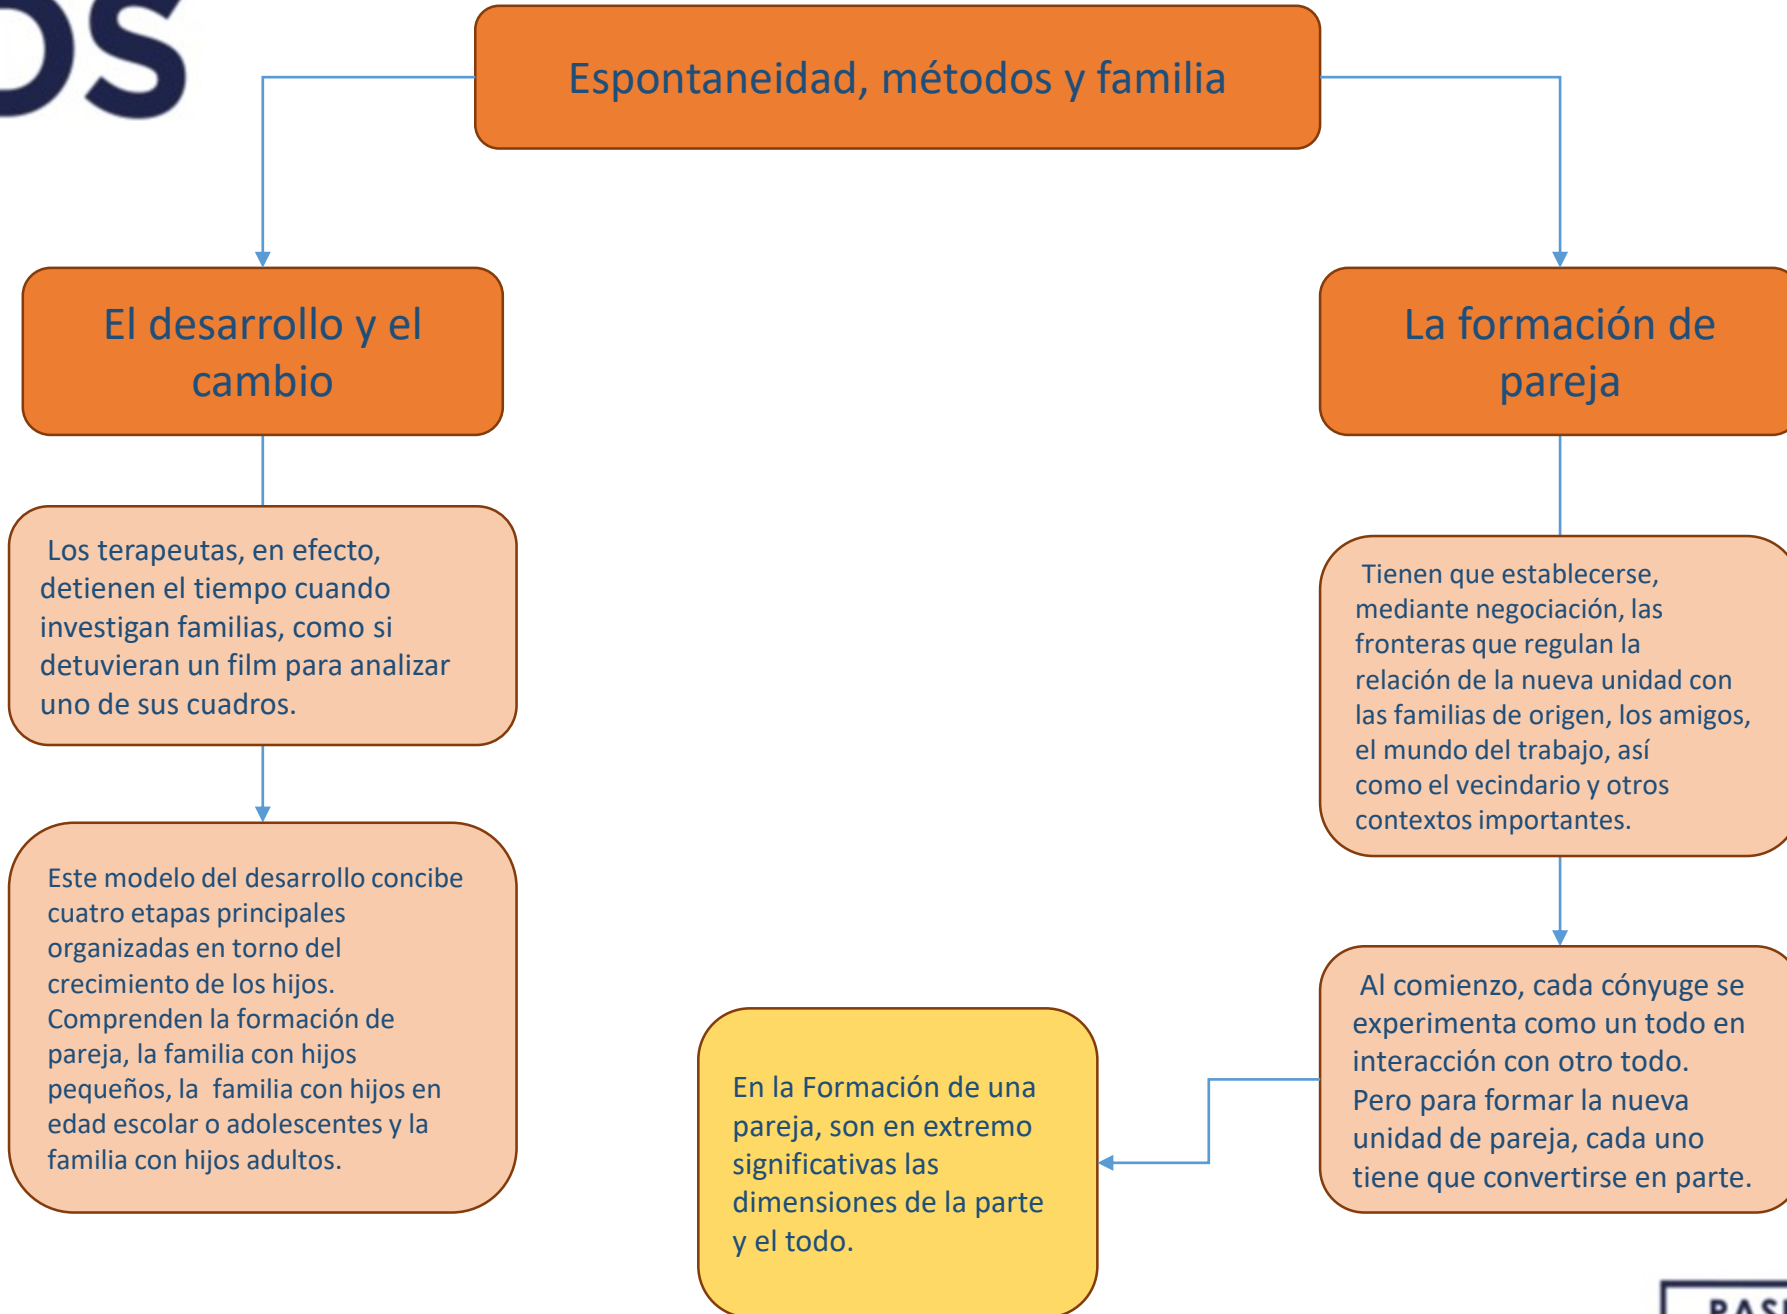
OS

Espontaneidad, métodos y familia

El desarrollo y el cambio

La formación de pareja

Los terapeutas, en efecto, detienen el tiempo cuando investigan familias, como si detuvieran un film para analizar uno de sus cuadros.

Este modelo del desarrollo concibe cuatro etapas principales organizadas en torno del crecimiento de los hijos. Comprenden la formación de pareja, la familia con hijos pequeños, la familia con hijos en edad escolar o adolescentes y la familia con hijos adultos.

Tienen que establecerse, mediante negociación, las fronteras que regulan la relación de la nueva unidad con las familias de origen, los amigos, el mundo del trabajo, así como el vecindario y otros contextos importantes.

Al comienzo, cada cónyuge se experimenta como un todo en interacción con otro todo. Pero para formar la nueva unidad de pareja, cada uno tiene que convertirse en parte.

En la Formación de una pareja, son en extremo significativas las dimensiones de la parte y el todo.

PAS